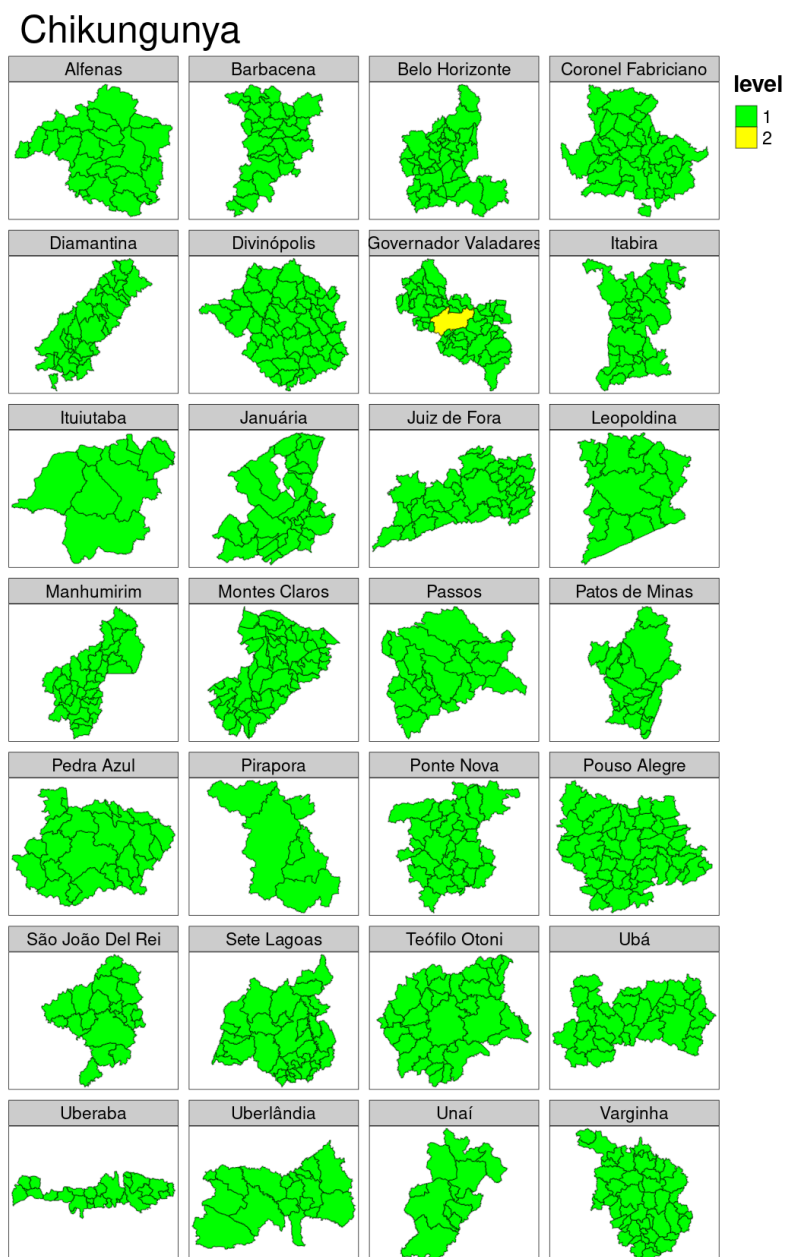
Chikungunya

level
1
2

Alfenas
Barbacena
Belo Horizonte
Coronel Fabriciano
Diamantina
Divinópolis
Governador Valadares
Itabira
Ituiutaba
Januária
Juiz de Fora
Leopoldina
Manhumirim
Montes Claros
Passos
Patos de Minas
Pedra Azul
Pirapora
Ponte Nova
Pouso Alegre
São João Del Rei
Sete Lagoas
Teófilo Otoni
Ubá
Uberaba
Uberlândia
Unaí
Varginha